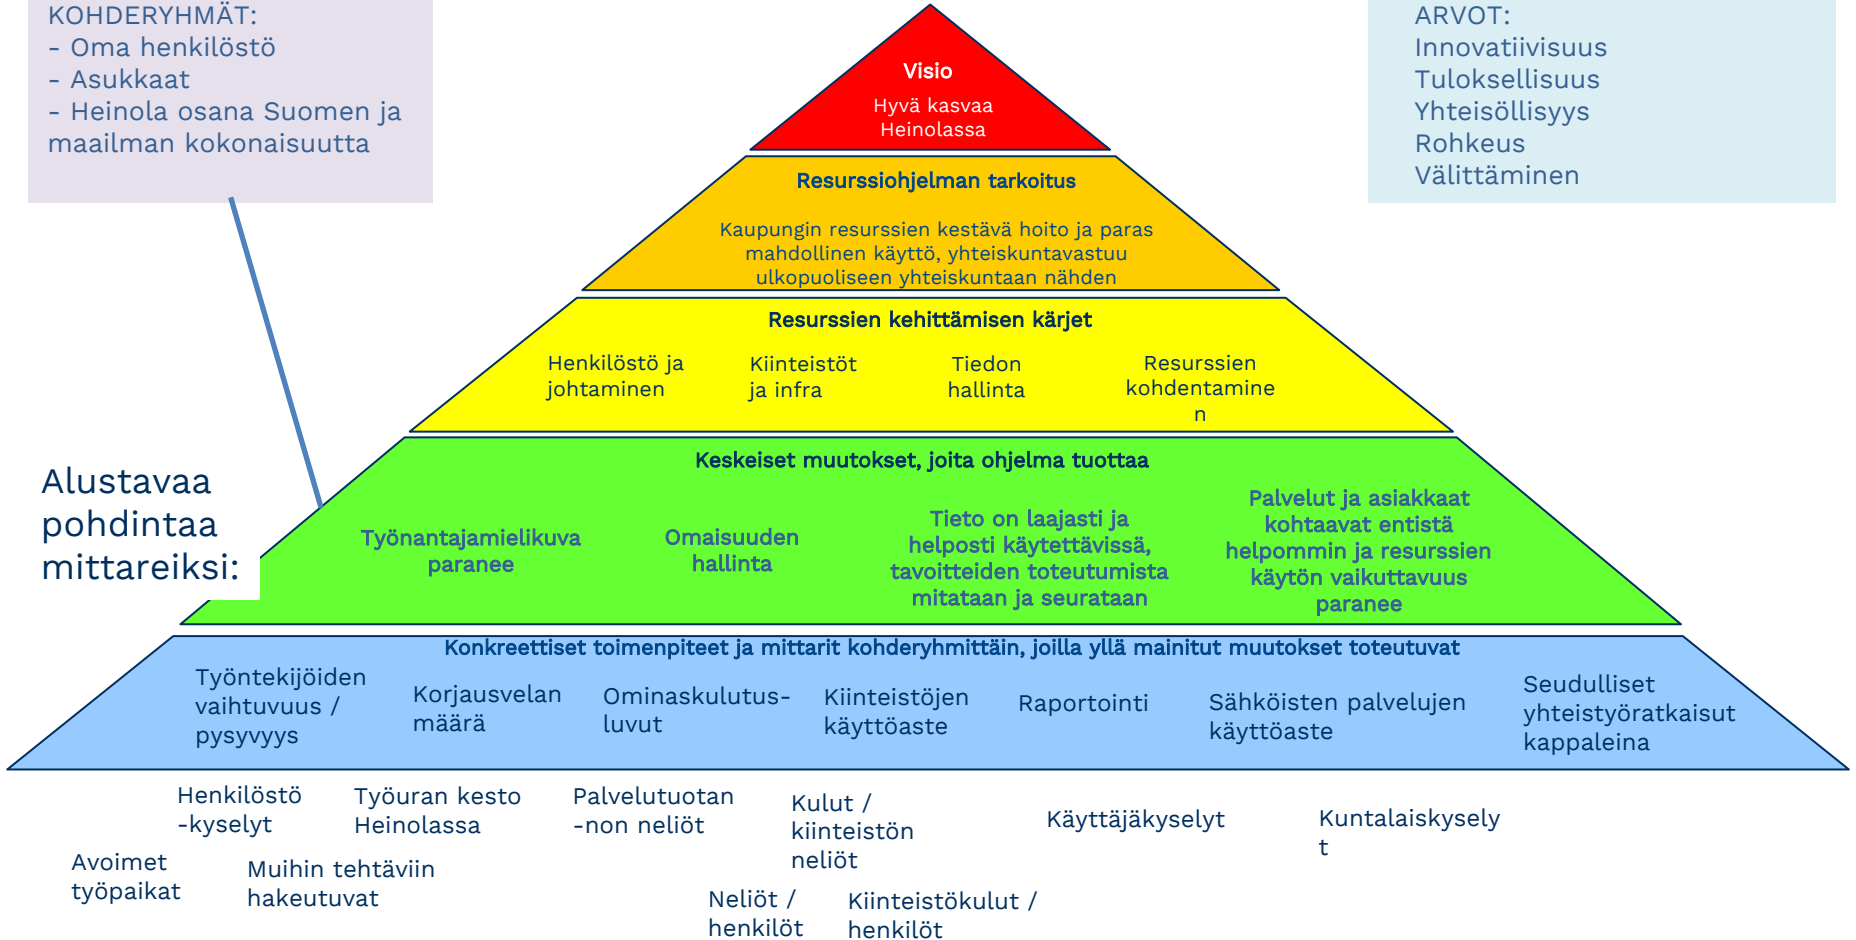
KOHDERYHMÄT:
- Oma henkilöstö
- Asukkaat
- Heinola osana Suomen ja maailman kokonaisuutta

Visio
Hyvä kasvaa Heinolassa

ARVOT:
Innovatiivisuus
Tuloksellisuus
Yhteisöllisyys
Rohkeus
Välittäminen

Resurssiohjelman tarkoitus
Kaupungin resurssien kestävä hoito ja paras mahdollinen käyttö, yhteiskuntavastuu ulkopuoliseen yhteiskuntaan nähden

Resurssien kehittämisen kärjet
Henkilöstö ja johtaminen
Kiinteistöt ja infra
Tiedon hallinta
Resurssien kohdentamine n

Alustavaa pohdintaa mittareiksi:

Keskeiset muutokset, joita ohjelma tuottaa
Työnantajamielikuva paranee
Omaisuuden hallinta
Tieto on laajasti ja helposti käytettävissä, tavoitteiden toteutumista mitataan ja seurataan
Palvelut ja asiakkaat kohtaavat entistä helpommin ja resurssien käytön vaikuttavuus paranee

Konkreettiset toimenpiteet ja mittarit kohderyhmittäin, joilla yllä mainitut muutokset toteutuvat
Työntekijöiden vaihtuvuus / pysyvyys
Korjausvelan määrä
Ominaskulutus-luvut
Kiinteistöjen käyttöaste
Raportointi
Sähköisten palvelujen käyttöaste
Seudulliset yhteistyöratkaisut kappaleina

Henkilöstö -kyselyt
Työuran kesto Heinolassa
Palvelutuotan -non neliöt
Kulut / kiinteistön neliöt
Käyttäjäkyselyt
Kuntalaiskysely t
Avoimet työpaikat
Muihin tehtäviin hakeutuvat
Neliöt / henkilöt
Kiinteistökulut / henkilöt